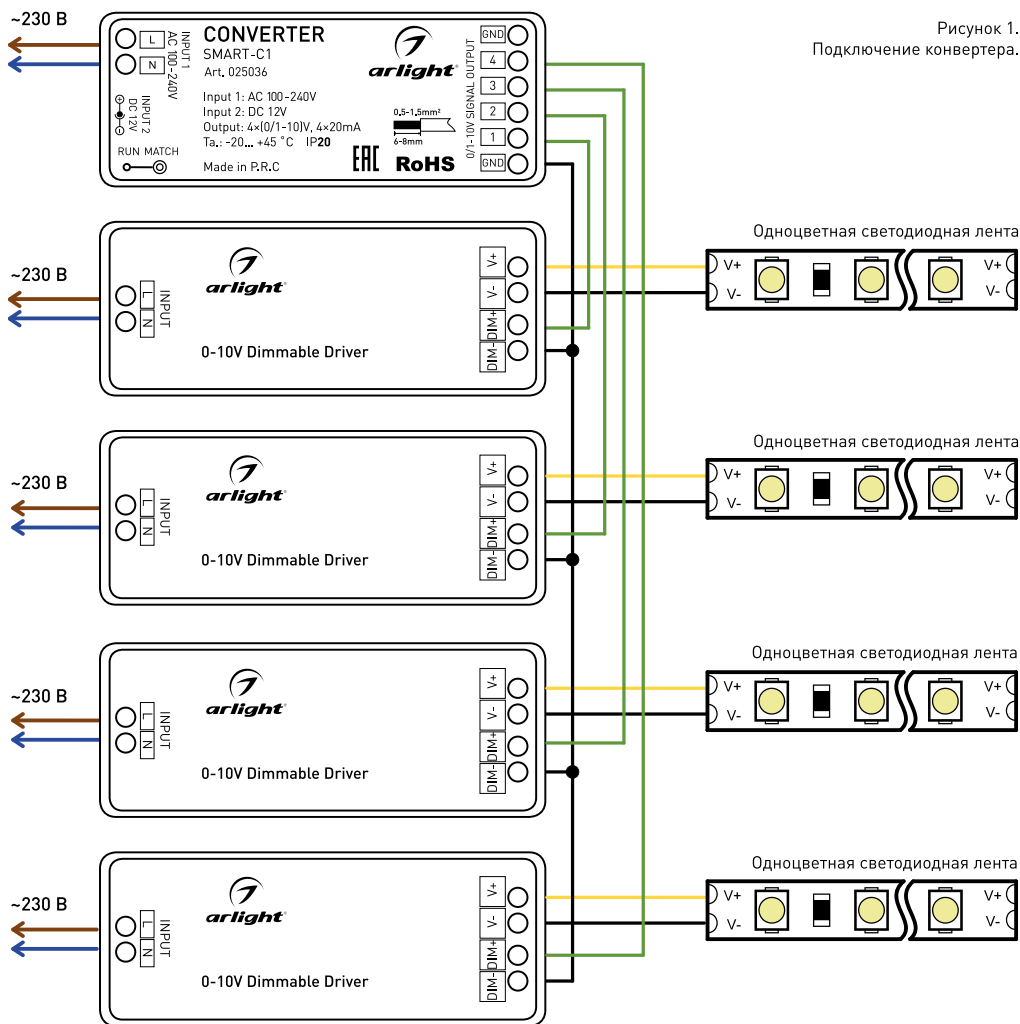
Рисунок 1.
Подключение конвертера.

~230 В

L
N
INPUT 1
AC 100-240V
INPUT 2
DC 12V
RUN MATCH

CONVERTER
SMART-C1
Art. 025036
arlight

Input 1: AC 100-240V
Input 2: DC 12V
Output: 4×(0/1-10)V, 4×20mA
Ta.: -20... +45 °C IP20
Made in P.R.C

0,5-1,5mm²
6-8mm
EAC
RoHS

GND
4
3
2
1
GND
0/1-10V SIGNAL OUTPUT

~230 В
L
N
INPUT
arlight
0-10V Dimmable Driver
V+
V-
DIM+
DIM-

Одноцветная светодиодная лента
V+
V-
V+
V-

~230 В
L
N
INPUT
arlight
0-10V Dimmable Driver
V+
V-
DIM+
DIM-

Одноцветная светодиодная лента
V+
V-
V+
V-

~230 В
L
N
INPUT
arlight
0-10V Dimmable Driver
V+
V-
DIM+
DIM-

Одноцветная светодиодная лента
V+
V-
V+
V-

~230 В
L
N
INPUT
arlight
0-10V Dimmable Driver
V+
V-
DIM+
DIM-

Одноцветная светодиодная лента
V+
V-
V+
V-